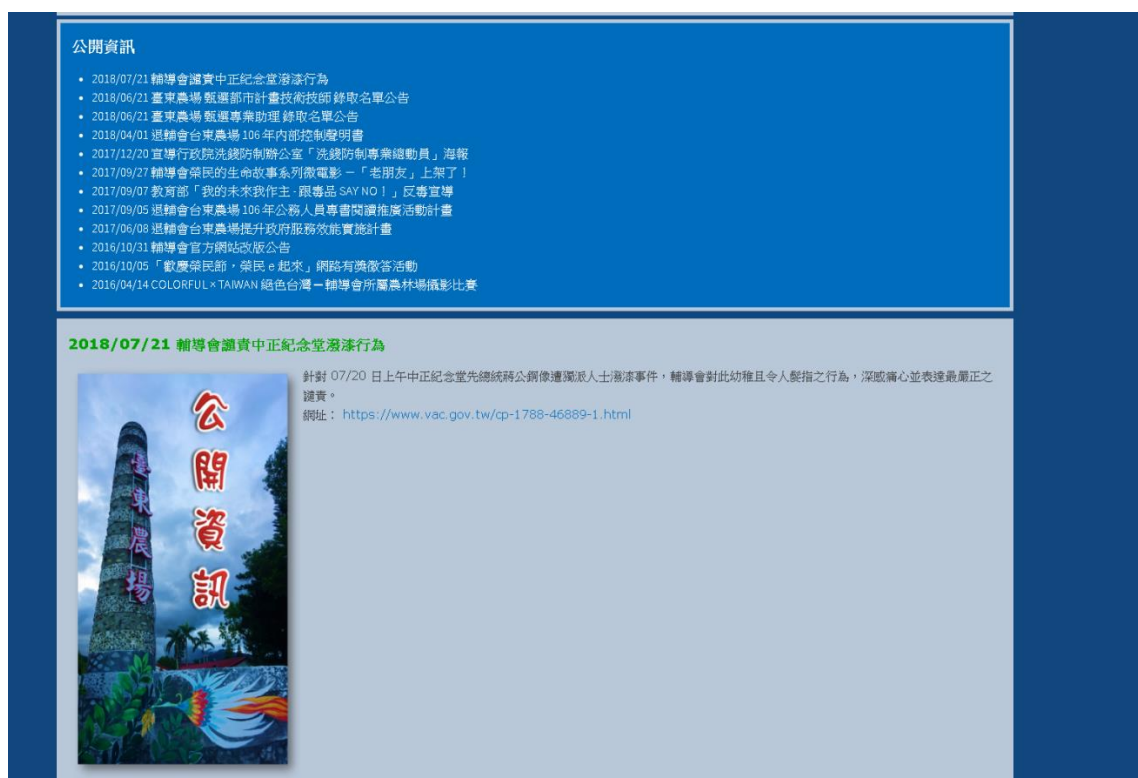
公開資訊

- 2018/07/21 輔導會譴責中正紀念堂潑漆行為
- 2018/06/21 臺東農場甄選部市計畫技術技師錄取名單公告
- 2018/06/21 臺東農場甄選專案助理錄取名單公告
- 2018/04/01 退輔會台東農場 106 年內部控制聲明書
- 2017/12/20 宣導行政院洗錢防制辦公室「洗錢防制專業總動員」海報
- 2017/09/27 輔導會榮民的生命故事系列微電影－「老朋友」上架了！
- 2017/09/07 教育部「我的未來我作主‧跟毒品 SAY NO！」反毒宣導
- 2017/09/05 退輔會台東農場 106 年公務人員專書閱讀推廣活動計畫
- 2017/06/08 退輔會台東農場提升政府服務效能實施計畫
- 2016/10/31 輔導會官方網站改版公告
- 2016/10/05「歡慶榮民節，榮民 e 起來」網路有獎徵答活動
- 2016/04/14 COLORFUL × TAIWAN 繽色台灣－輔導會所屬農林場攝影比賽

2018/07/21 輔導會譴責中正紀念堂潑漆行為

公開資訊

臺東農場

針對 07/20 日上午中正紀念堂先總統蔣公銅像遭獨派人士潑漆事件，輔導會對此幼稚且令人髮指之行為，深感痛心並表達最嚴正之譴責。
網址：https://www.vac.gov.tw/cp-1788-46889-1.html